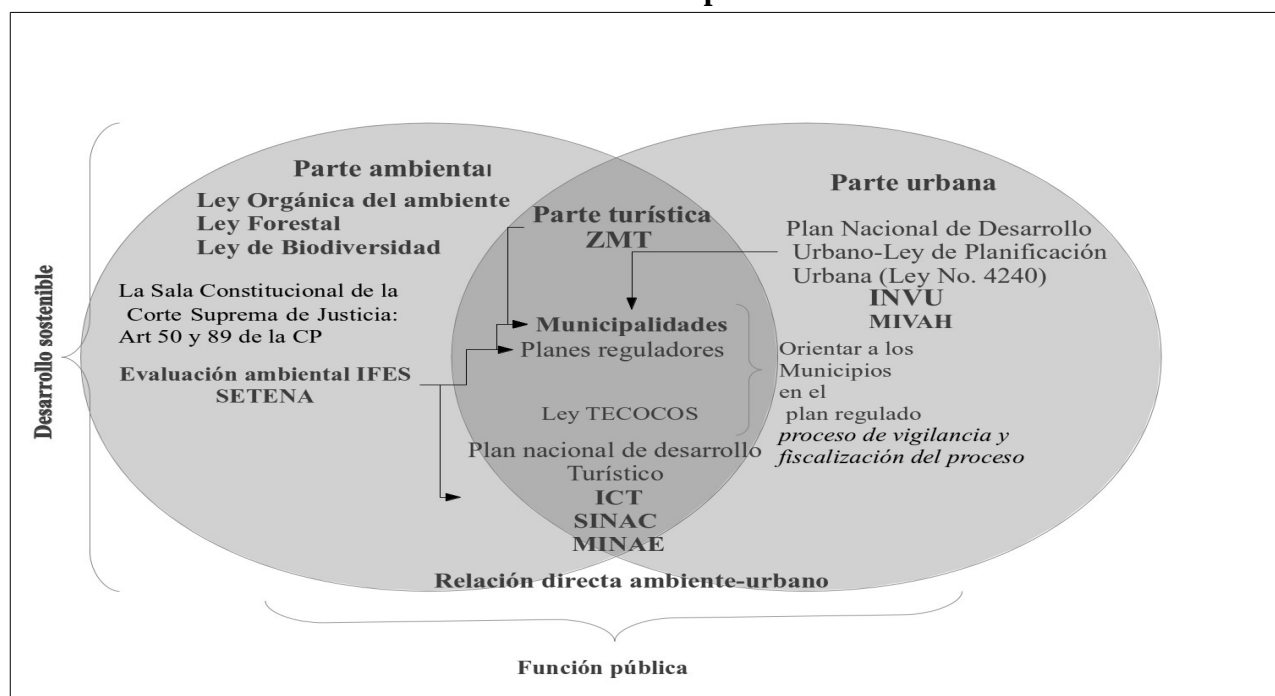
Desarrollo sostenible

Parte ambiental

Ley Orgánica del ambiente
Ley Forestal
Ley de Biodiversidad

La Sala Constitucional de la Corte Suprema de Justicia: Art 50 y 89 de la CP

Evaluación ambiental IFES
SETENA

Parte turística
ZMT

Municipalidades
Planes reguladores

Ley TECOCOS

Plan nacional de desarrollo Turístico
ICT
SINAC
MINAE

Parte urbana

Plan Nacional de Desarrollo Urbano-Ley de Planificación Urbana (Ley No. 4240)
INVU
MIVAH

Orientar a los Municipios en el plan regulado
*proceso de vigilancia y fiscalización del proceso*

Relación directa ambiente-urbano

Función pública